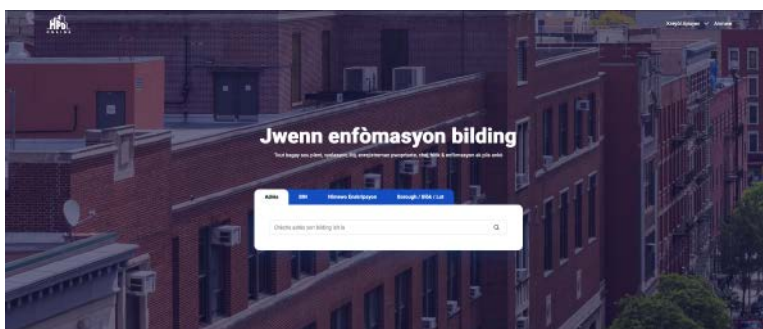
HPD ONLINE

Kreyòl Ayisyen ∨ Ann ede

Jwenn enfòmasyon bilding

Tout bagay sou plent, vyolasyon, lis, enskripsyon pwopriyete, ak enfòmasyon sou plis ankò

Adrès | BIN | Nimewo Enskripsyon | Borough / Blòk / Lot

Chèche adrès oswa bilding isit la